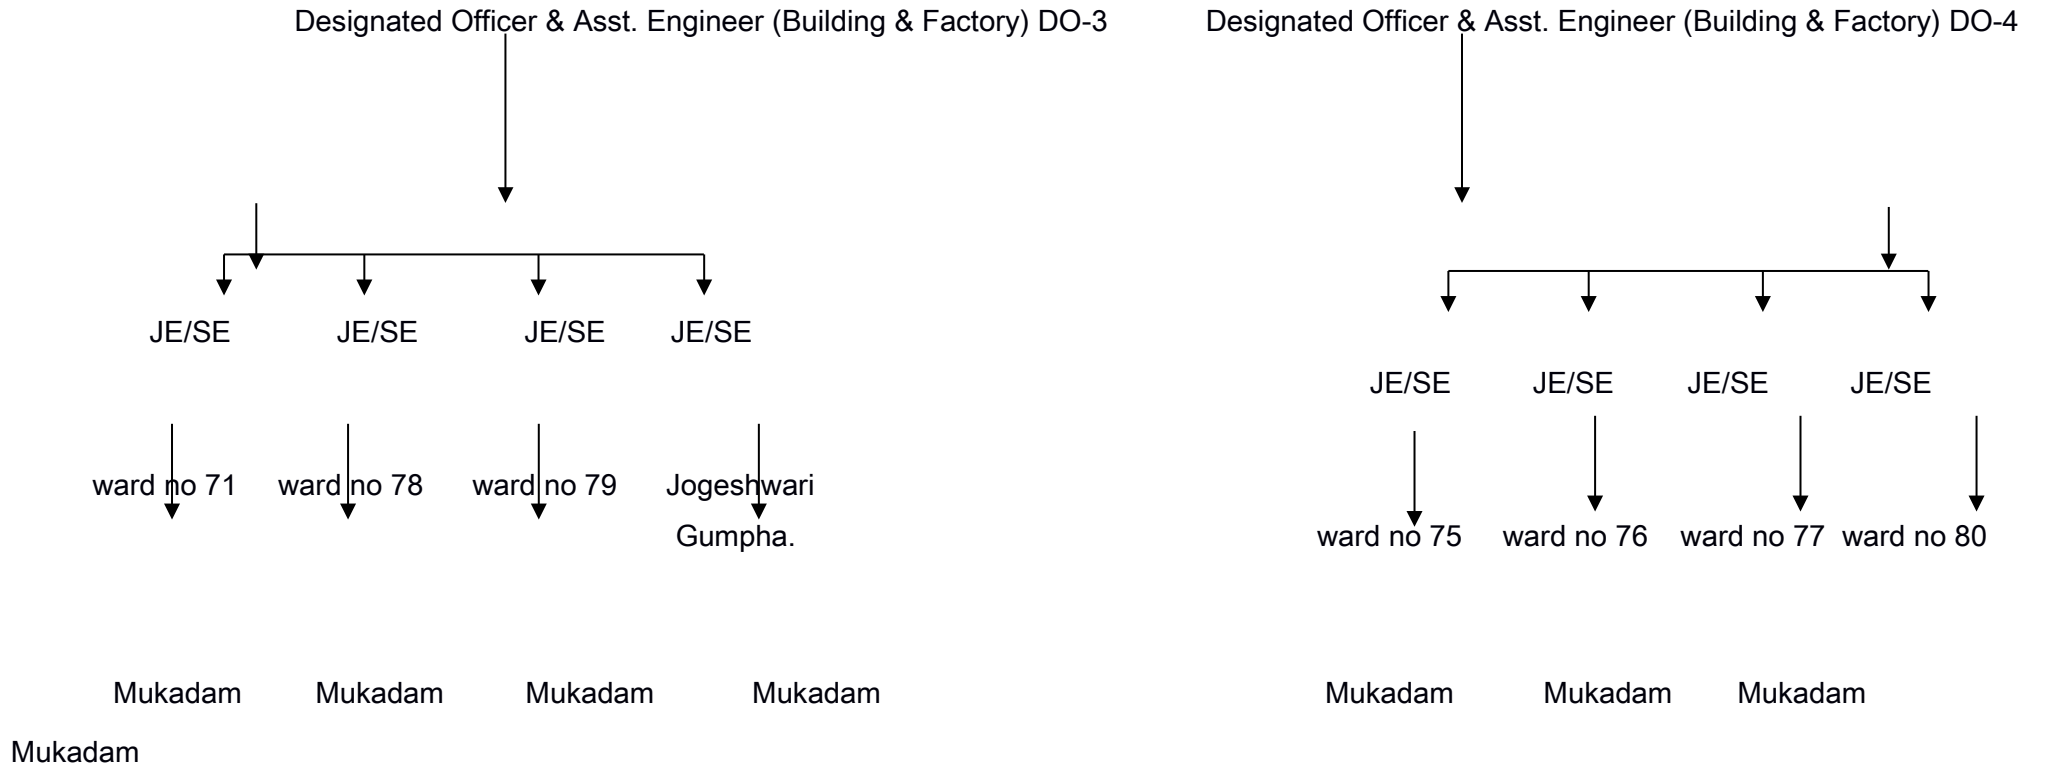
Designated Officer & Asst. Engineer (Building & Factory) DO-3

JE/SE JE/SE JE/SE JE/SE

ward no 71 ward no 78 ward no 79 Jogeshwari Gumpha.

Mukadam Mukadam Mukadam Mukadam

Designated Officer & Asst. Engineer (Building & Factory) DO-4

JE/SE JE/SE JE/SE JE/SE

ward no 75 ward no 76 ward no 77 ward no 80

Mukadam Mukadam Mukadam

Mukadam